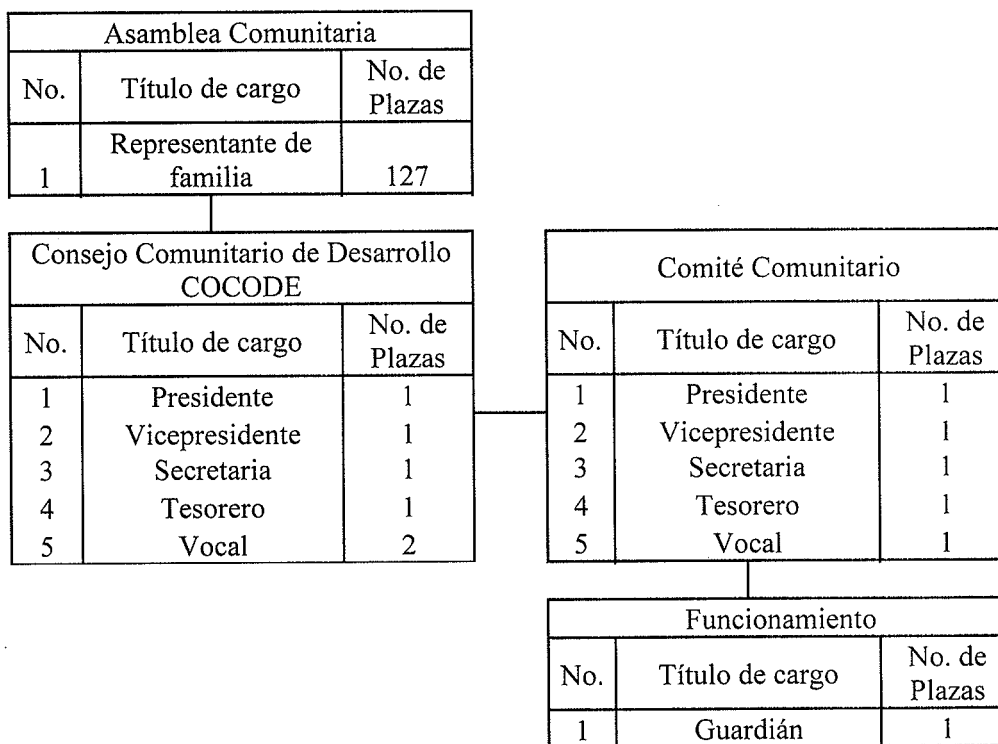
| Asamblea Comunitaria | | |
|---|---|---|
| No. | Título de cargo | No. de Plazas |
| 1 | Representante de familia | 127 |

| Consejo Comunitario de Desarrollo COCODE | | |
|---|---|---|
| No. | Título de cargo | No. de Plazas |
| 1 | Presidente | 1 |
| 2 | Vicepresidente | 1 |
| 3 | Secretaria | 1 |
| 4 | Tesorero | 1 |
| 5 | Vocal | 2 |

| Comité Comunitario | | |
|---|---|---|
| No. | Título de cargo | No. de Plazas |
| 1 | Presidente | 1 |
| 2 | Vicepresidente | 1 |
| 3 | Secretaria | 1 |
| 4 | Tesorero | 1 |
| 5 | Vocal | 1 |

| Funcionamiento | | |
|---|---|---|
| No. | Título de cargo | No. de Plazas |
| 1 | Guardián | 1 |